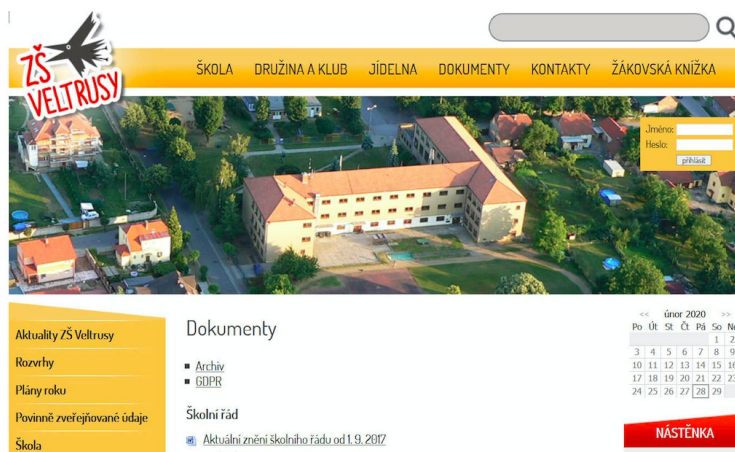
ZŠ VELTRUSY

ŠKOLA DRUŽINA A KLUB JÍDELNA DOKUMENTY KONTAKTY ŽÁKOVSKÁ KNÍŽKA

Jméno:
Heslo:
přihlásit

Aktuality ZŠ Veltrusy
Rozvrhy
Plány roku
Povinně zveřejňované údaje
Škola

Dokumenty

Archiv
GDPR

Školní řád

Aktuální znění školního řádu od 1. 9. 2017

<< únor 2020 >>

| Po | Út | St | Čt | Pá | So | Ne |
|---|---|---|---|---|---|---|
| | | | | | 1 | 2 |
| 3 | 4 | 5 | 6 | 7 | 8 | 9 |
| 10 | 11 | 12 | 13 | 14 | 15 | 16 |
| 17 | 18 | 19 | 20 | 21 | 22 | 23 |
| 24 | 25 | 26 | 27 | 28 | 29 | |

NÁSTĚNKA